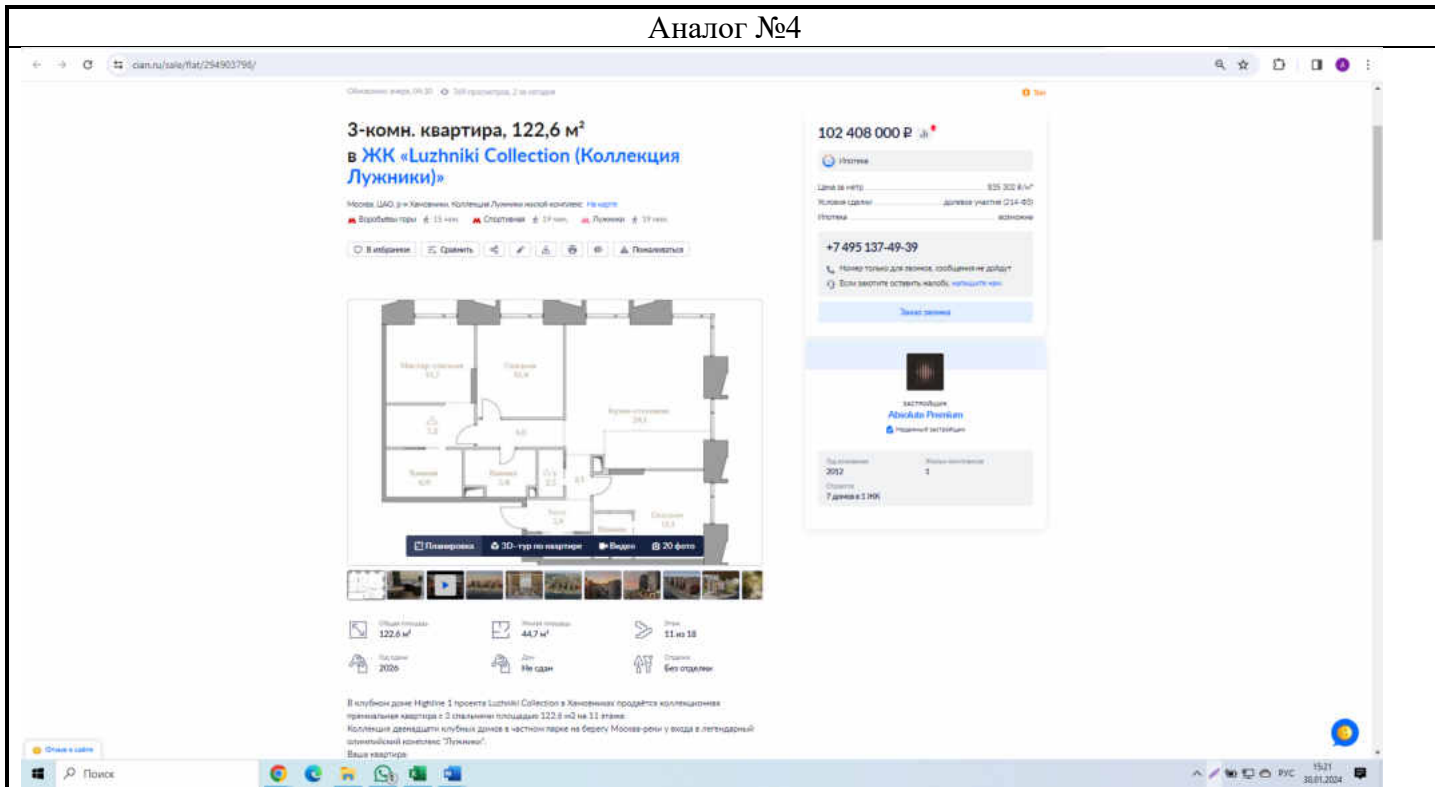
Аналог №4

cian.ru/sale/flat/294903798/

Обновлено: вчера, 09:30 · 368 просмотров, 2 за сегодня

3-комн. квартира, 122,6 м²
в ЖК «Luzhniki Collection (Коллекция Лужники)»

Москва, ЦАО, р-н Хамовники, Коллекция Лужники жилой комплекс На карте
Воробьевы горы 15 мин. Спортивная 19 мин. Лужники 19 мин.

В избранное Сравнить Пожаловаться

Мастер-спальня 34,2 Гостиная 31,8 Кухня-столовая 24,3 Спальня 13,5

Планировка 3D-тур по квартире Видео 20 фото

Общая площадь 122,6 м²
Жилая площадь 44,7 м²
Этаж 11 из 18
Год сдачи 2026
Дом Не сдан
Отделка Без отделки

В клубном доме Highline 1 проекта Luzhniki Collection в Хамовниках продаётся коллекционная премиальная квартира с 3 спальнями площадью 122,6 м2 на 11 этаже.
Коллекция двенадцати клубных домов в частном парке на берегу Москвы-реки у входа в легендарный олимпийский комплекс "Лужники".
Ваша квартира

102 408 000 ₽
Ипотека
Цена за метр 835 302 ₽/м²
Условия сделки долевое участие (214-ФЗ)
Ипотека возможна

+7 495 137-49-39
Номер только для звонков, сообщения не дойдут
Если захотите оставить жалобу, напишите нам
Заказ звонка

Застройщик
Absolute Premium
Надежный застройщик
Год основания 2012
Жилых комплексов 1
Строится 7 домов в 1 ЖК

Отзыв о сайте
Поиск
РУС 15:21 30.01.2024